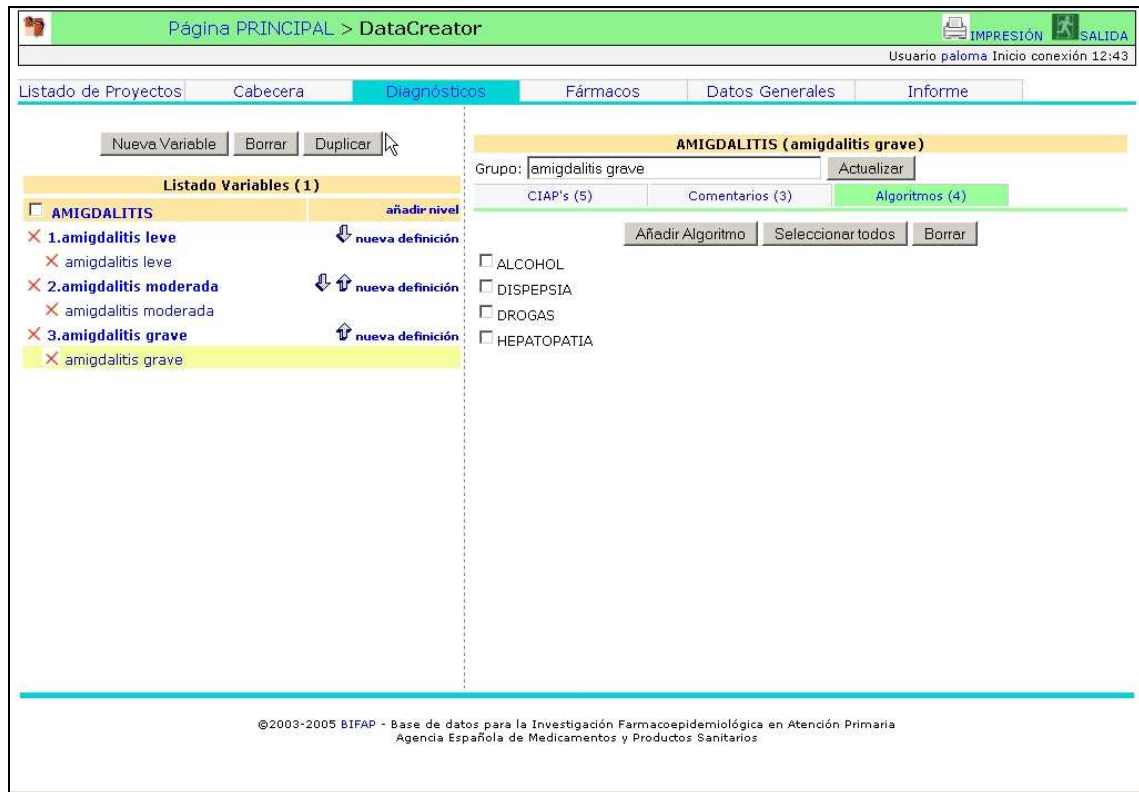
Página PRINCIPAL > DataCreator

IMPRESIÓN SALIDA

Usuario paloma Inicio conexión 12:43

Listado de Proyectos | Cabecera | Diagnósticos | Fármacos | Datos Generales | Informe

Nueva Variable | Borrar | Duplicar

Listado Variables (1)

AMIGDALITIS añadir nivel

1.amigdalitis leve nueva definición

amigdalitis leve

2.amigdalitis moderada nueva definición

amigdalitis moderada

3.amigdalitis grave nueva definición

amigdalitis grave

AMIGDALITIS (amigdalitis grave)

Grupo: amigdalitis grave Actualizar

CIAP's (5) | Comentarios (3) | Algoritmos (4)

Añadir Algoritmo | Seleccionar todos | Borrar

ALCOHOL

DISPEPSIA

DROGAS

HEPATOPATIA

©2003-2005 BIFAP - Base de datos para la Investigación Farmacoepidemiológica en Atención Primaria
Agencia Española de Medicamentos y Productos Sanitarios